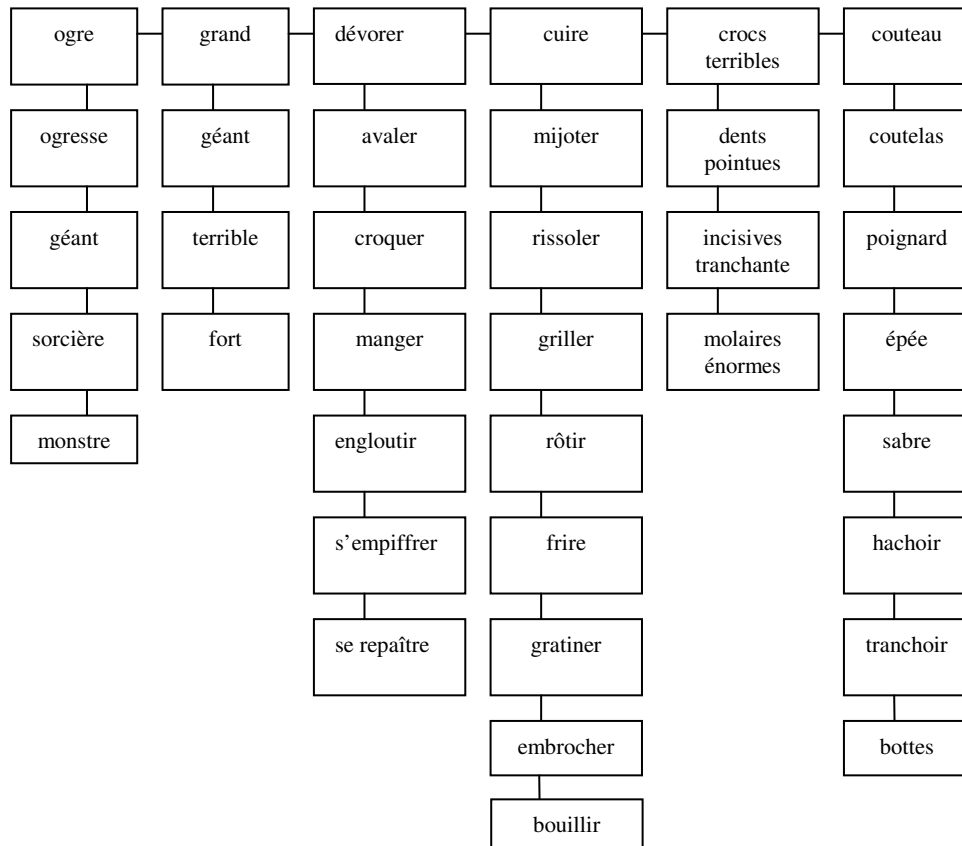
ogre
ogresse
géant
sorcière
monstre

grand
géant
terrible
fort

dévorer
avaler
croquer
manger
engloutir
s'empiffrer
se repaître

cuire
mijoter
rissoler
griller
rôtir
frire
gratiner
embrocher
bouillir

crocs terribles
dents pointues
incisives tranchante
molaires énormes

couteau
coutelas
poignard
épée
sabre
hachoir
tranchoir
bottes